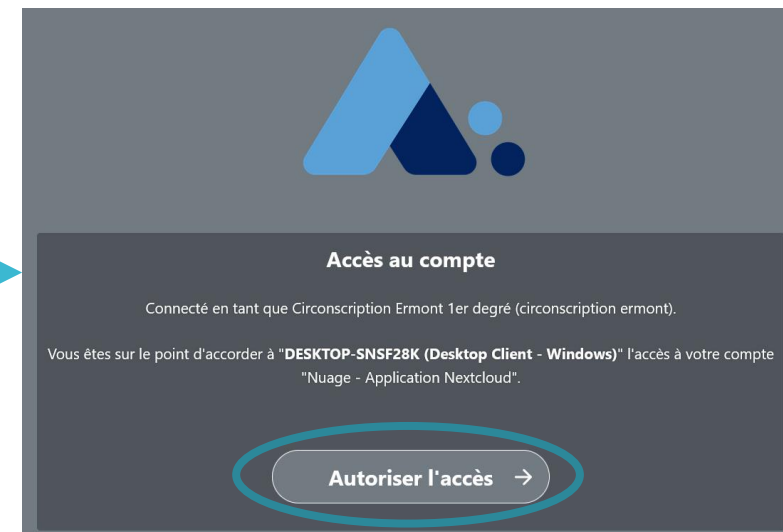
Accès au compte

Connecté en tant que Circonscription Ermont 1er degré (circonscription ermont).

Vous êtes sur le point d'accorder à "**DESKTOP-SNSF28K (Desktop Client - Windows)**" l'accès à votre compte "Nuage - Application Nextcloud".

Autoriser l'accès →